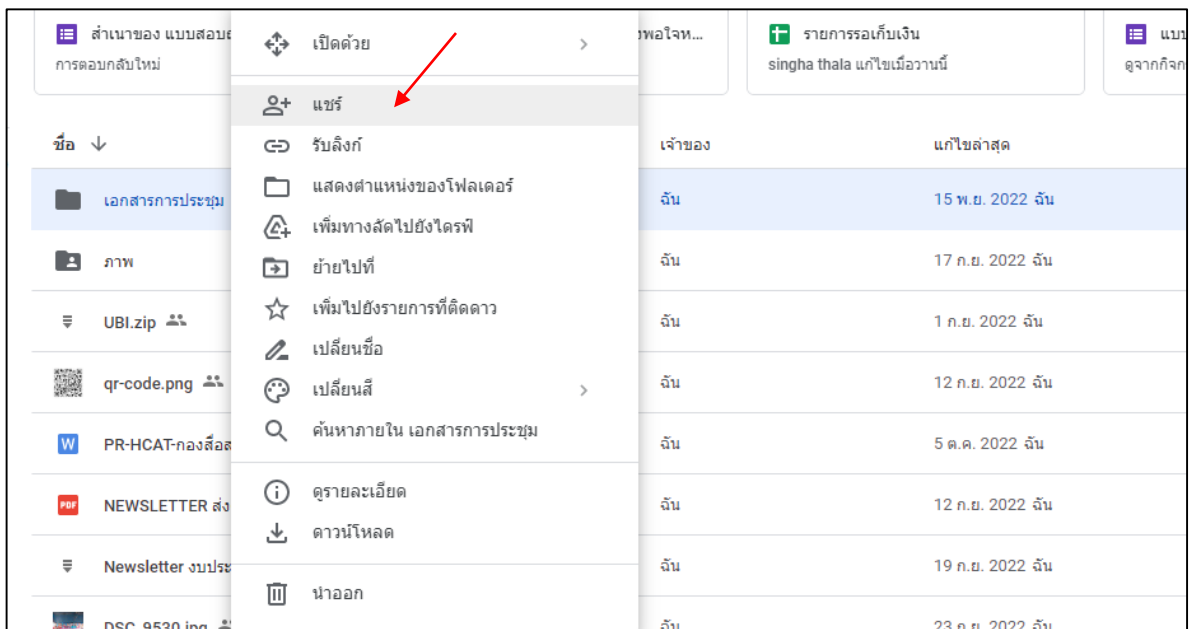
สำเนาของ แบบสอบ
การตอบกลับใหม่

พอใจห...

รายการรอเก็บเงิน
singha thala แก้ไขเมื่อวานนี้

แบบ
ดูจากกิจก

เปิดด้วย
แชร์
รับลิงก์
แสดงตำแหน่งของโฟลเดอร์
เพิ่มทางลัดไปยังไดรฟ์
ย้ายไปที่
เพิ่มไปยังรายการที่ติดดาว
เปลี่ยนชื่อ
เปลี่ยนสี
ค้นหาภายใน เอกสารการประชุม
ดูรายละเอียด
ดาวน์โหลด
นำออก

| ชื่อ ↓ | เจ้าของ | แก้ไขล่าสุด |
|---|---|---|
| เอกสารการประชุม | ฉัน | 15 พ.ย. 2022 ฉัน |
| ภาพ | ฉัน | 17 ก.ย. 2022 ฉัน |
| UBI.zip | ฉัน | 1 ก.ย. 2022 ฉัน |
| qr-code.png | ฉัน | 12 ก.ย. 2022 ฉัน |
| PR-HCAT-กองสื่อส | ฉัน | 5 ต.ค. 2022 ฉัน |
| NEWSLETTER ส่ง | ฉัน | 12 ก.ย. 2022 ฉัน |
| Newsletter งบประ | ฉัน | 19 ก.ย. 2022 ฉัน |
| DSC_9530.jpg | ฉัน | 23 ก.ย. 2022 ฉัน |